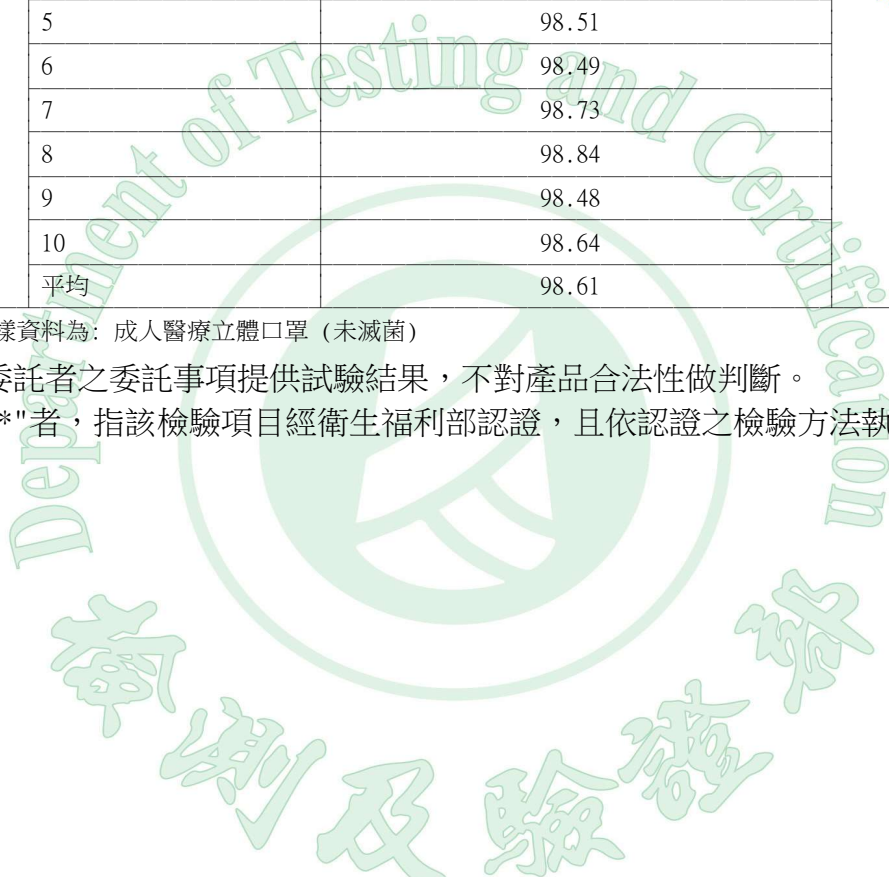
| 5 | 98.51 |
|---|---|
| 6 | 98.49 |
| 7 | 98.73 |
| 8 | 98.84 |
| 9 | 98.48 |
| 10 | 98.64 |
| 平均 | 98.61 |

樣資料為: 成人醫療立體口罩 (未滅菌)

委託者之委託事項提供試驗結果，不對產品合法性做判斷。

*"者，指該檢驗項目經衛生福利部認證，且依認證之檢驗方法執

Department of Testing and Certification

檢測及驗證處